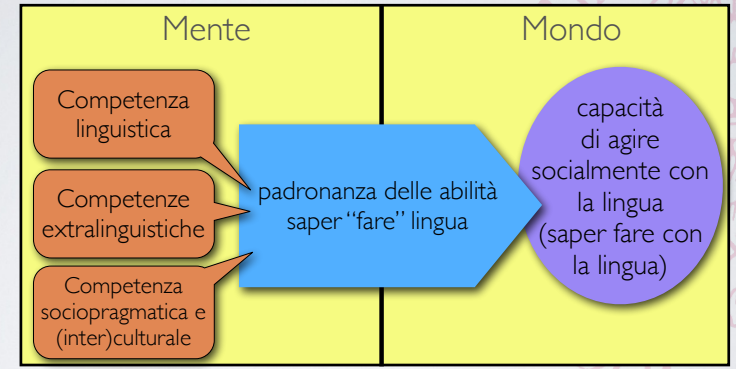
Mente

Mondo

Competenza linguistica

Competenze extralinguistiche

Competenza sociopragmatica e (inter)culturale

padronanza delle abilità saper "fare" lingua

capacità di agire socialmente con la lingua (saper fare con la lingua)